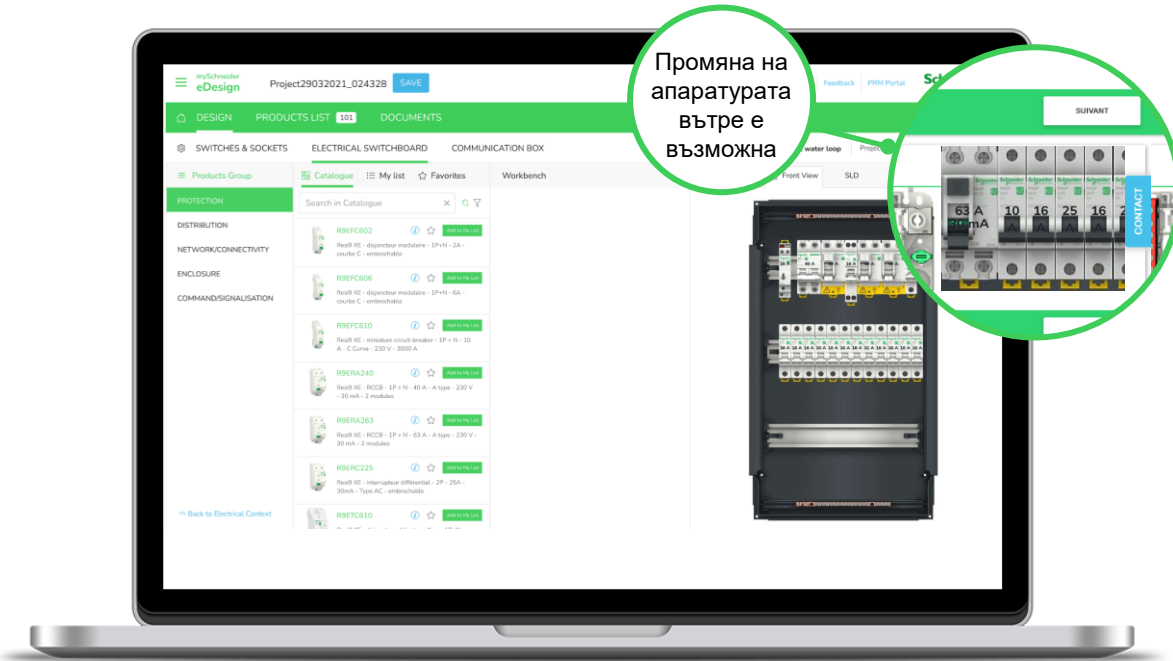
Промяна на апаратурата вътре е възможна

mySchneider eDesign
Project29032021_024328 SAVE
Feedback PRM Portal
DESIGN PRODUCTS LIST 101 DOCUMENTS
SWITCHES & SOCKETS ELECTRICAL SWITCHBOARD COMMUNICATION BOX
water loop Project
Products Group
PROTECTION
DISTRIBUTION
NETWORK/CONNECTIVITY
ENCLOSURE
COMMAND/SIGNALISATION
Back to Electrical Context
Catalogue My list Favorites
Search in Catalogue
R9EFC602 Add to My List
Resi9 XE - disjoncteur modulaire - 1P+N - 2A - courbe C - embrochable
R9EFC606 Add to My List
Resi9 XE - disjoncteur modulaire - 1P+N - 6A - courbe C - embrochable
R9EFC610 Add to My List
Resi9 XE - miniature circuit-breaker - 1P + N - 10 A - C Curve - 230 V - 3000 A
R9ERA240 Add to My List
Resi9 XE - RCCB - 1P + N - 40 A - A type - 230 V - 30 mA - 2 modules
R9ERA263 Add to My List
Resi9 XE - RCCB - 1P + N - 63 A - A type - 230 V - 30 mA - 2 modules
R9ERC225 Add to My List
Resi9 XE - interrupteur différentiel - 2P - 25A - 30mA - Type AC - embrochable
R9ETC610 Add to My List
Workbench
Front View SLD
SUIVANT
63 A mA 10 16 25 16 20
CONTACT